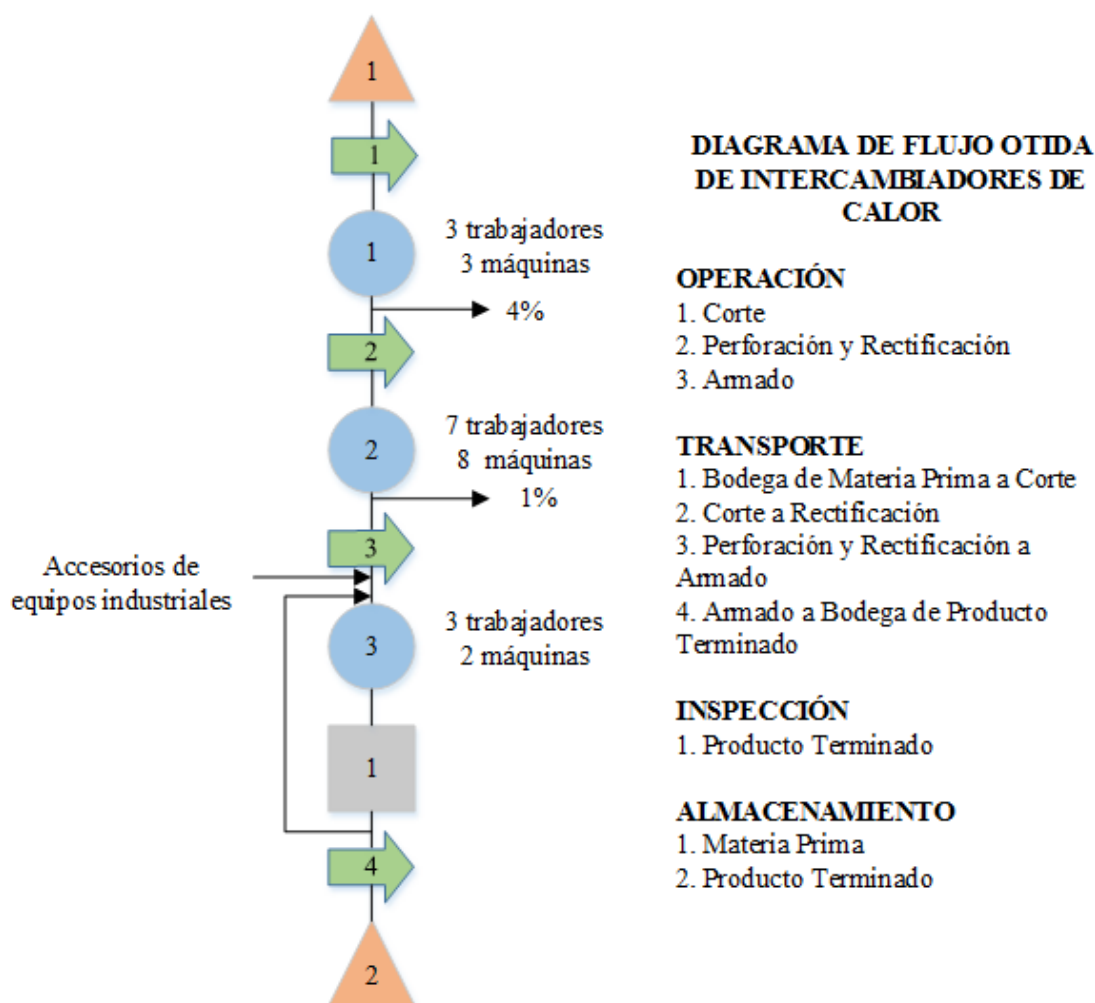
1

1

1

3 trabajadores
3 máquinas

4%

2

2

7 trabajadores
8 máquinas

1%

3

Accesorios de equipos industriales

3

3 trabajadores
2 máquinas

1

4

2

DIAGRAMA DE FLUJO OTIDA DE INTERCAMBIADORES DE CALOR

OPERACIÓN
1. Corte
2. Perforación y Rectificación
3. Armado

TRANSPORTE
1. Bodega de Materia Prima a Corte
2. Corte a Rectificación
3. Perforación y Rectificación a Armado
4. Armado a Bodega de Producto Terminado

INSPECCIÓN
1. Producto Terminado

ALMACENAMIENTO
1. Materia Prima
2. Producto Terminado